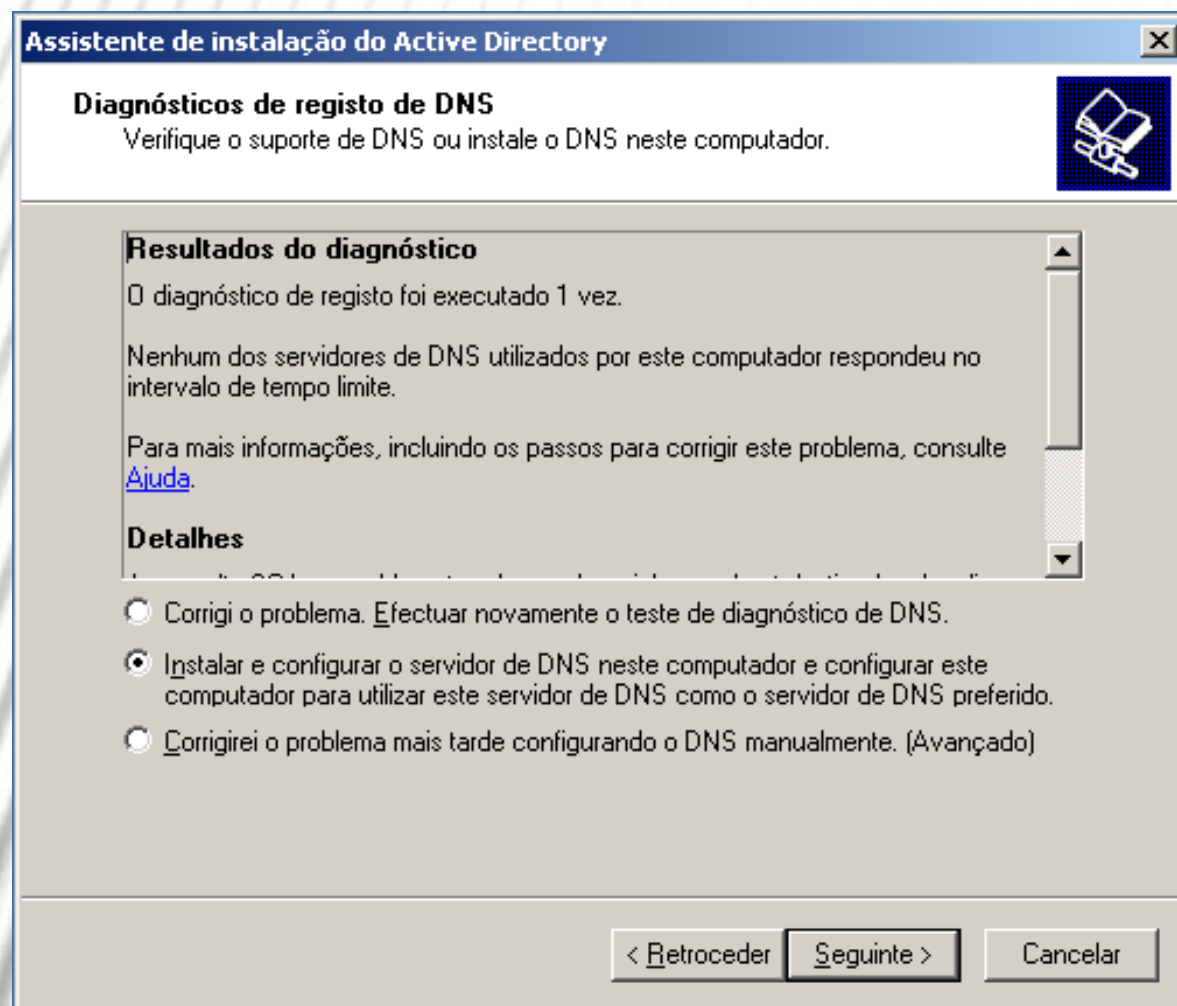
Assistente de instalação do Active Directory

Diagnósticos de registo de DNS
Verifique o suporte de DNS ou instale o DNS neste computador.

Resultados do diagnóstico

O diagnóstico de registo foi executado 1 vez.

Nenhum dos servidores de DNS utilizados por este computador respondeu no intervalo de tempo limite.

Para mais informações, incluindo os passos para corrigir este problema, consulte Ajuda.

Detalhes

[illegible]

Corrigi o problema. Efectuar novamente o teste de diagnóstico de DNS.

Instalar e configurar o servidor de DNS neste computador e configurar este computador para utilizar este servidor de DNS como o servidor de DNS preferido.

Corrigirei o problema mais tarde configurando o DNS manualmente. (Avançado)

< Retroceder | Seguinte > | Cancelar